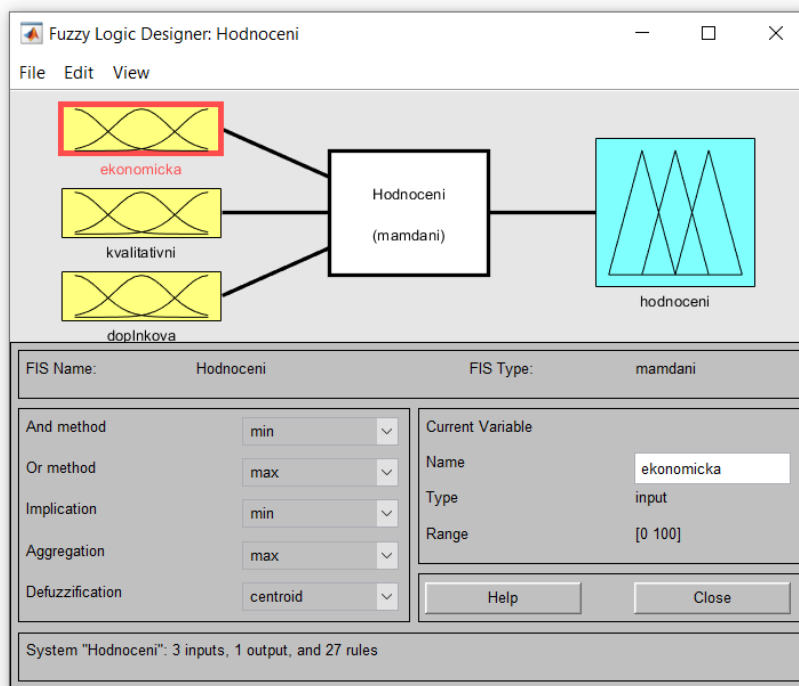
Fuzzy Logic Designer: Hodnoceni

File Edit View

ekonomicka

kvalitativni

doplnkova

Hodnoceni

(mamdani)

hodnoceni

FIS Name: Hodnoceni

FIS Type: mamdani

And method min

Or method max

Implication min

Aggregation max

Defuzzification centroid

Current Variable

Name ekonomicka

Type input

Range [0 100]

Help

Close

System "Hodnoceni": 3 inputs, 1 output, and 27 rules